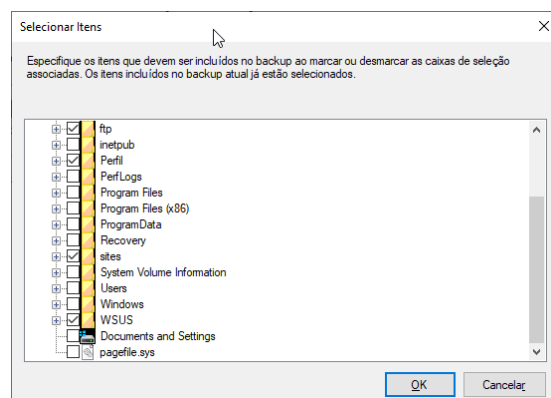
Selecionar Itens

Especifique os itens que devem ser incluídos no backup ao marcar ou desmarcar as caixas de seleção associadas. Os itens incluídos no backup atual já estão selecionados.

ftp
inetpub
Perfil
PerfLogs
Program Files
Program Files (x86)
ProgramData
Recovery
sites
System Volume Information
Users
Windows
WSUS
Documents and Settings
pagefile.sys

OK
Cancelar